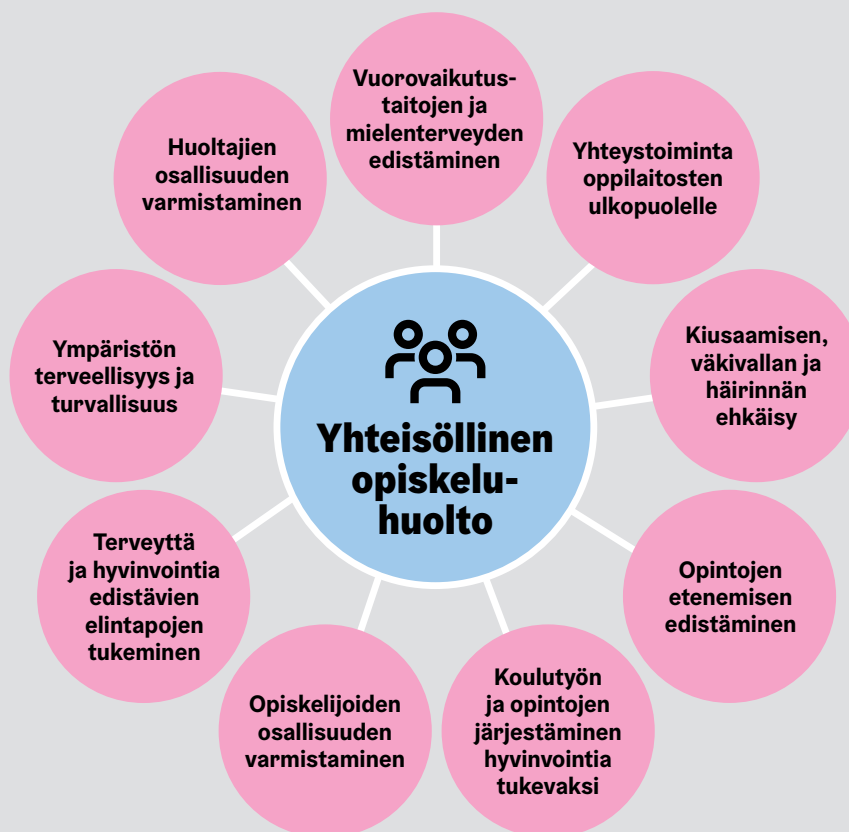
Yhteisöllinen opiskeluhuolto

Vuorovaikutustaitojen ja mielenterveyden edistäminen

Yhteystoiminta oppilaitosten ulkopuolelle

Kiusaamisen, väkivallan ja häirinnän ehkäisy

Opintojen etenemisen edistäminen

Koulutyön ja opintojen järjestäminen hyvinvointia tukevaksi

Opiskelijoiden osallisuuden varmistaminen

Terveyttä ja hyvinvointia edistävien elintapojen tukeminen

Ympäristön terveellisyys ja turvallisuus

Huoltajien osallisuuden varmistaminen